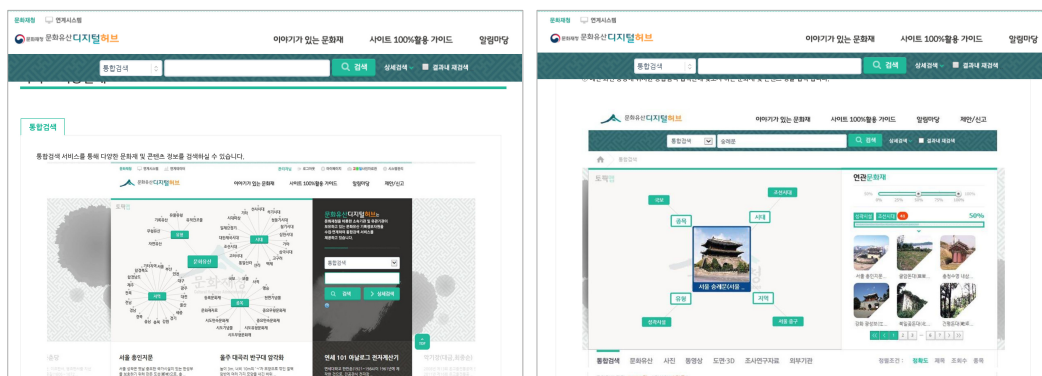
문화재청 연계시스템

문화유산디지털허브

이야기가 있는 문화재 사이트 100%활용 가이드 알림마당

통합검색 검색 상세검색 결과내 재검색

통합검색

통합검색 서비스를 통해 다양한 문화재 및 콘텐츠 정보를 검색하실 수 있습니다.

문화유산디지털허브

이야기가 있는 문화재 사이트 100%활용 가이드 알림마당 제안/신고

문화유산

문화유산디지털허브

통합검색

검색 상세검색

서울 흥인지문

울주 대곡리 반구대 암각화

연세 101 아날로그 천체계산기

문화재청 연계시스템

문화유산디지털허브

이야기가 있는 문화재 사이트 100%활용 가이드 알림마당

통합검색 검색 상세검색 결과내 재검색

문화유산디지털허브

이야기가 있는 문화재 사이트 100%활용 가이드 알림마당 제안/신고

통합검색 숭례문 검색 상세검색 결과내 재검색

조선시대

사대

서울 숭례문(서울 ...

지역

서울 중구

연관문화재

50%

통합검색 문화유산 사진 동영상 도면·3D 조사연구자료 외부기관

정렬조건 : 정확도 제목 조회수 등록